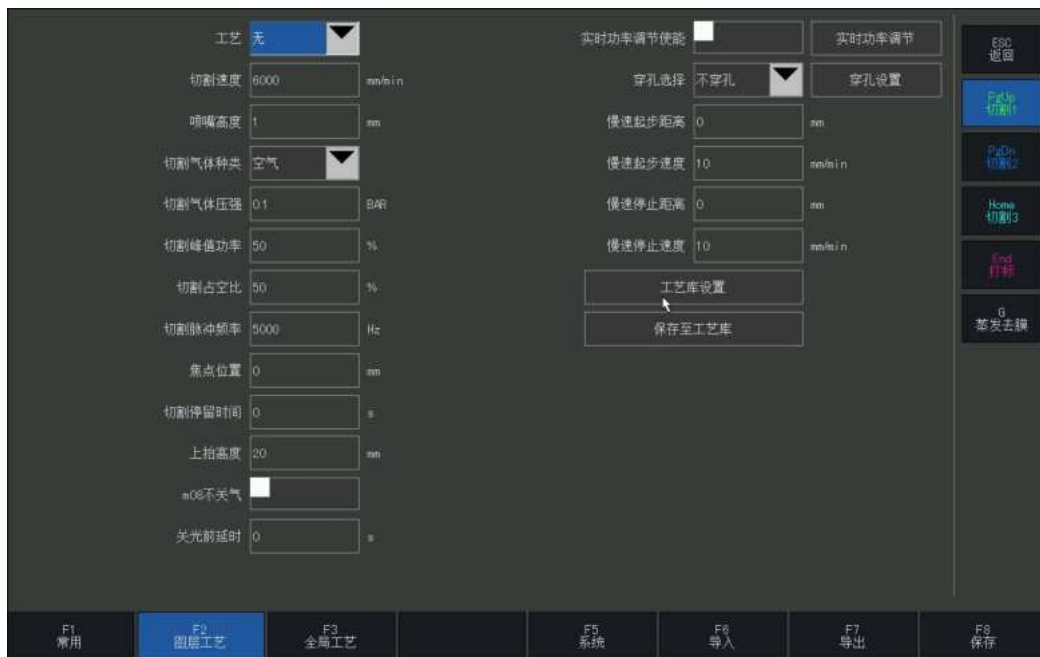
工艺 无

切割速度 6000 mm/min

喷嘴高度 1 mm

切割气体种类 空气

切割气体压强 0.1 BAR

切割峰值功率 50 %

切割占空比 50 %

切割脉冲频率 5000 Hz

焦点位置 0 mm

切割停留时间 0 s

上抬高度 20 mm

m08不关气

关光前延时 0 s

实时功率调节使能

实时功率调节

穿孔选择 不穿孔

穿孔设置

慢速起步距离 0 mm

慢速起步速度 10 mm/min

慢速停止距离 0 mm

慢速停止速度 10 mm/min

工艺库设置

保存至工艺库

ESC 返回

PgUp 切割1

PgDn 切割2

Home 切割3

End 打标

G 蒸发去膜

F1 常用

F2 图层工艺

F3 全局工艺

F5 系统

F6 导入

F7 导出

F8 保存